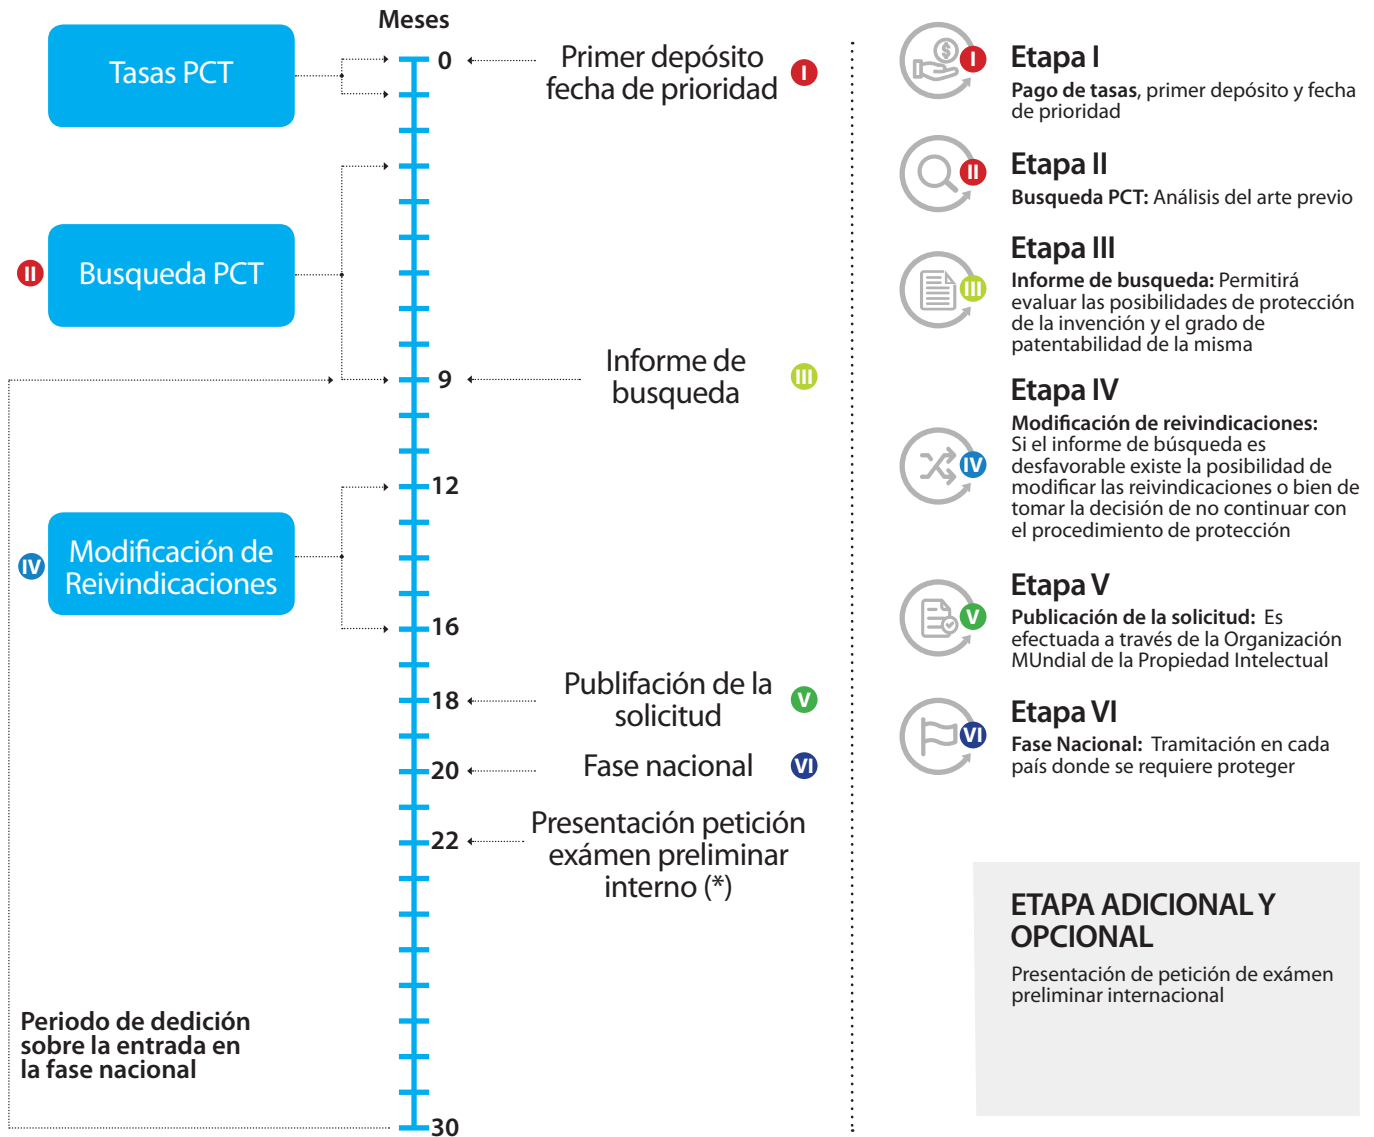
Tasas PCT

II Busqueda PCT

IV Modificación de Reivindicaciones

Periodo de dedición sobre la entrada en la fase nacional

Meses

0

9

12

16

18

20

22

30

Primer depósito fecha de prioridad I

Informe de busqueda III

Publifación de la solicitud V

Fase nacional VI

Presentación petición exámen preliminar interno (*)

I Etapa I
Pago de tasas, primer depósito y fecha de prioridad

II Etapa II
Busqueda PCT: Análisis del arte previo

III Etapa III
Informe de busqueda: Permitirá evaluar las posibilidades de protección de la invención y el grado de patentabilidad de la misma

IV Etapa IV
Modificación de reivindicaciones: Si el informe de búsqueda es desfavorable existe la posibilidad de modificar las reivindicaciones o bien de tomar la decisión de no continuar con el procedimiento de protección

V Etapa V
Publicación de la solicitud: Es efectuada a través de la Organización MUndial de la Propiedad Intelectual

VI Etapa VI
Fase Nacional: Tramitación en cada país donde se requiere proteger

ETAPA ADICIONAL Y OPCIONAL
Presentación de petición de exámen preliminar internacional